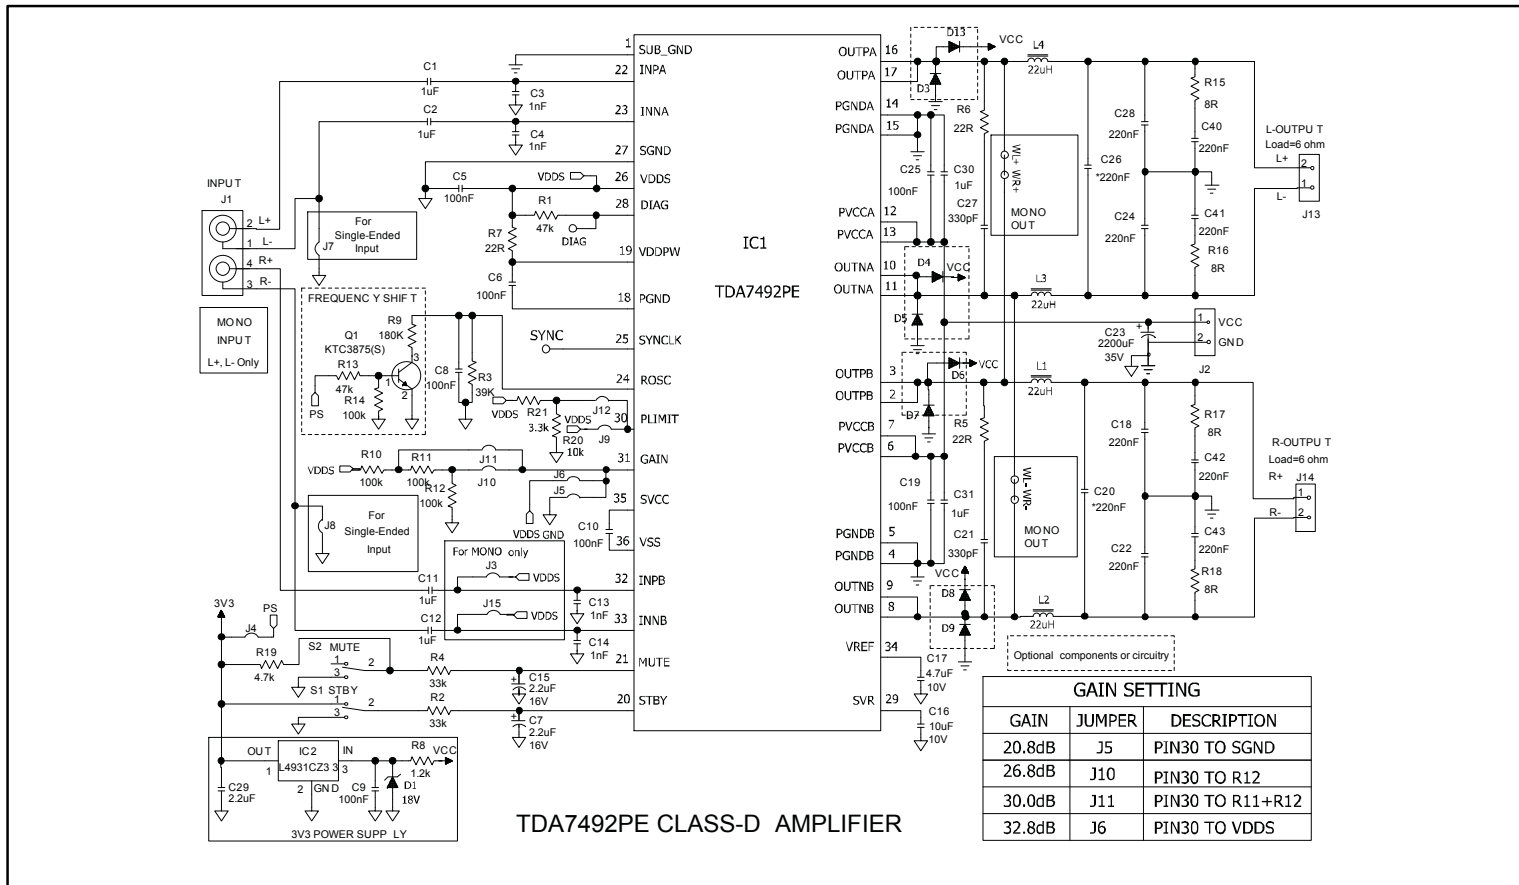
1 SUB_GND
22 INPA
23 INNA
27 SGND
26 VDDS
28 DIAG
19 VDDPW
18 PGND
25 SYNCLK
24 ROSC
30 PLIMIT
31 GAIN
35 SVCC
36 VSS
32 INPB
33 INNB
21 MUTE
20 STBY

IC1
TDA7492PE

OUTPA 16
OUTPA 17
PGNDA 14
PGNDA 15
PVCCA 12
PVCCA 13
OUTNA 10
OUTNA 11
OUTPB 3
OUTPB 2
PVCCB 7
PVCCB 6
PGNDB 5
PGNDB 4
OUTNB 9
OUTNB 8
VREF 34
SVR 29

C1 1uF
C3 1nF
C2 1uF
C4 1nF
C5 100nF
VDDS
R1 47k
DIAG
R7 22R
C6 100nF
SYNC

INPUT
J1
2 L+
1 L-
4 R+
3 R-
For Single-Ended Input
J7
MONO INPUT L+, L- Only
FREQUENC Y SHIF T
Q1 KTC3875(S)
R9 180K
R13 47k
R14 100k
PS
C8 100nF
R3 39K
VDDS
R21 3.3k
VDDS
J12
R20 10k
J9
VDDS
R10 100k
R11 100k
J11
J10
R12 100k
J6
J5
VDDS GND
C10 100nF
J8
For Single-Ended Input
For MONO only
J3
VDDS
J15
VDDS
C11 1uF
C12 1uF
C13 1nF
C14 1nF
3V3
PS
J4
R19 4.7k
S2 MUTE
S1 STBY
R4 33k
R2 33k
C15 2.2uF 16V
C7 2.2uF 16V
OUT IC2 IN
L4931CZ3 3
GND
R8 1.2k
VCC
C29 2.2uF
C9 100nF
D1 18V
3V3 POWER SUPP LY

D13 VCC
D3
R6 22R
C25 100nF
C30 1uF
C27 330pF
WL+ WR+
MONO OUT
D4 VCC
D5
D6 VCC
D7
R5 22R
C19 100nF
C31 1uF
C21 330pF
WL- WR-
MONO OUT
VCC
D8
D9
C17 4.7uF 10V
C16 10uF 10V
L4 22uH
L3 22uH
L1 22uH
L2 22uH
C28 220nF
C26 *220nF
C24 220nF
R15 8R
C40 220nF
C41 220nF
R16 8R
L-OUTPU T
Load=6 ohm
L+
L-
J13
C23 2200uF 35V
1 VCC
2 GND
J2
C18 220nF
C20 *220nF
C22 220nF
R17 8R
C42 220nF
C43 220nF
R18 8R
R-OUTPU T
Load=6 ohm
R+
R-
J14
Optional components or circuitry

| GAIN SETTING | | |
|---|---|---|
| GAIN | JUMPER | DESCRIPTION |
| 20.8dB | J5 | PIN30 TO SGND |
| 26.8dB | J10 | PIN30 TO R12 |
| 30.0dB | J11 | PIN30 TO R11+R12 |
| 32.8dB | J6 | PIN30 TO VDDS |

TDA7492PE CLASS-D AMPLIFIER